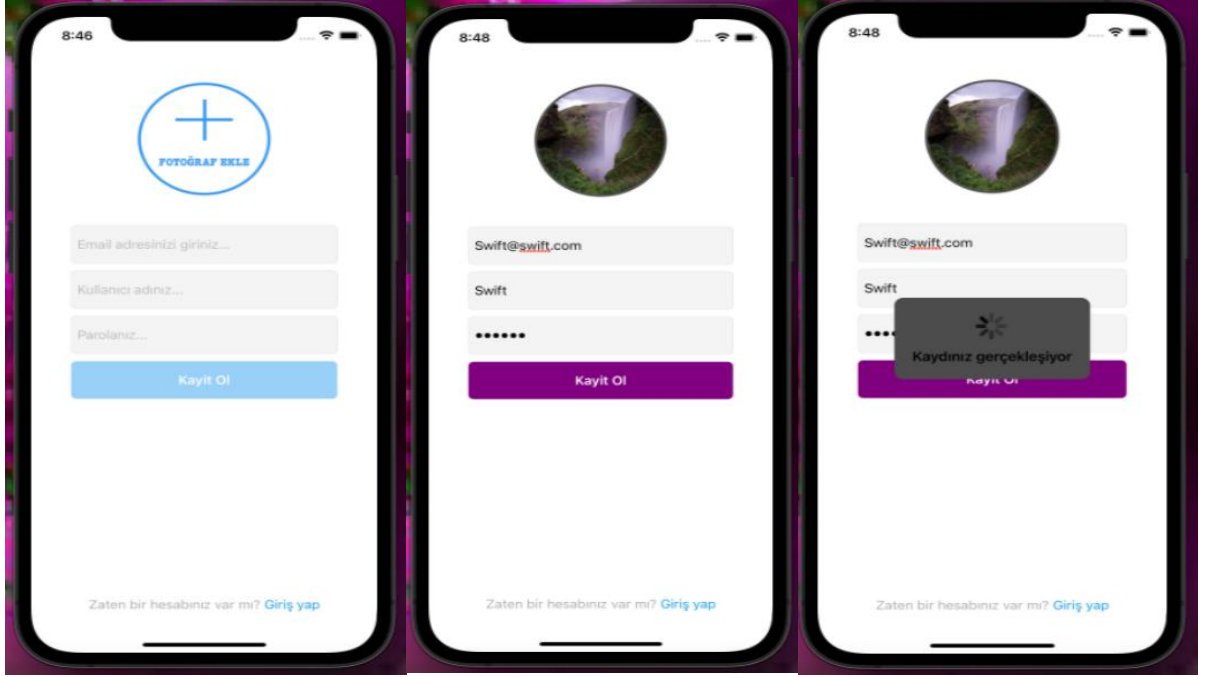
8:46

FOTOĞRAF EKLE

Email adresinizi giriniz...

Kullanıcı adınız...

Parolanız...

Kayit Ol

Zaten bir hesabınız var mı? Giriş yap

8:48

Swift@swift.com

Swift

••••••

Kayit Ol

Zaten bir hesabınız var mı? Giriş yap

8:48

Swift@swift.com

Swift

••••

Kaydınız gerçekleşiyor

Kayit Ol

Zaten bir hesabınız var mı? Giriş yap